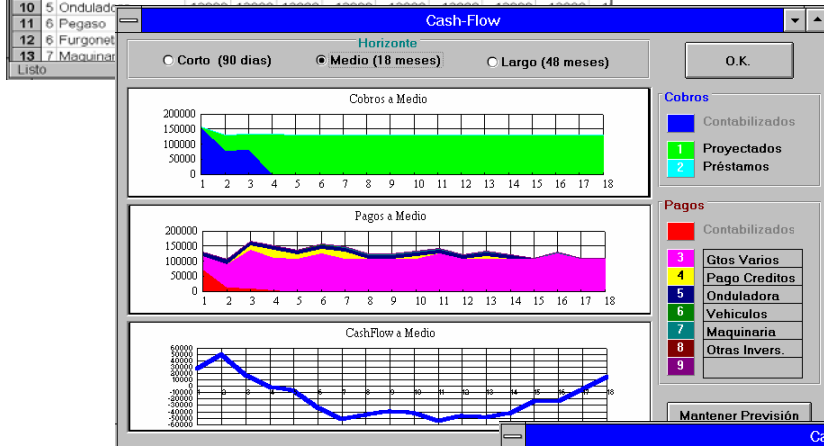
| 10 | 5 | Ondulado |
|---|---|---|
| 11 | 6 | Pegaso |
| 12 | 6 | Furgonet |
| 13 | 7 | Maquinar |

Listo

Cash-Flow

Horizonte
Corto (90 dias)
Medio (18 meses)
Largo (48 meses)

O.K.

Cobros a Medio
200000
150000
100000
50000
0
1 2 3 4 5 6 7 8 9 10 11 12 13 14 15 16 17 18

Cobros
Contabilizados
1 Proyectados
2 Préstamos

Pagos a Medio
200000
150000
100000
50000
0
1 2 3 4 5 6 7 8 9 10 11 12 13 14 15 16 17 18

Pagos
Contabilizados
3 Gtos Varios
4 Pago Creditos
5 Onduladora
6 Vehiculos
7 Maquinaria
8 Otras Invers.
9

CashFlow a Medio
60000
50000
40000
30000
20000
10000
0
-10000
-20000
-30000
-40000
-50000
-60000
1 2 3 4 5 6 7 8 9 10 11 12 13 14 15 16 17 18

Mantener Previsión

Ca